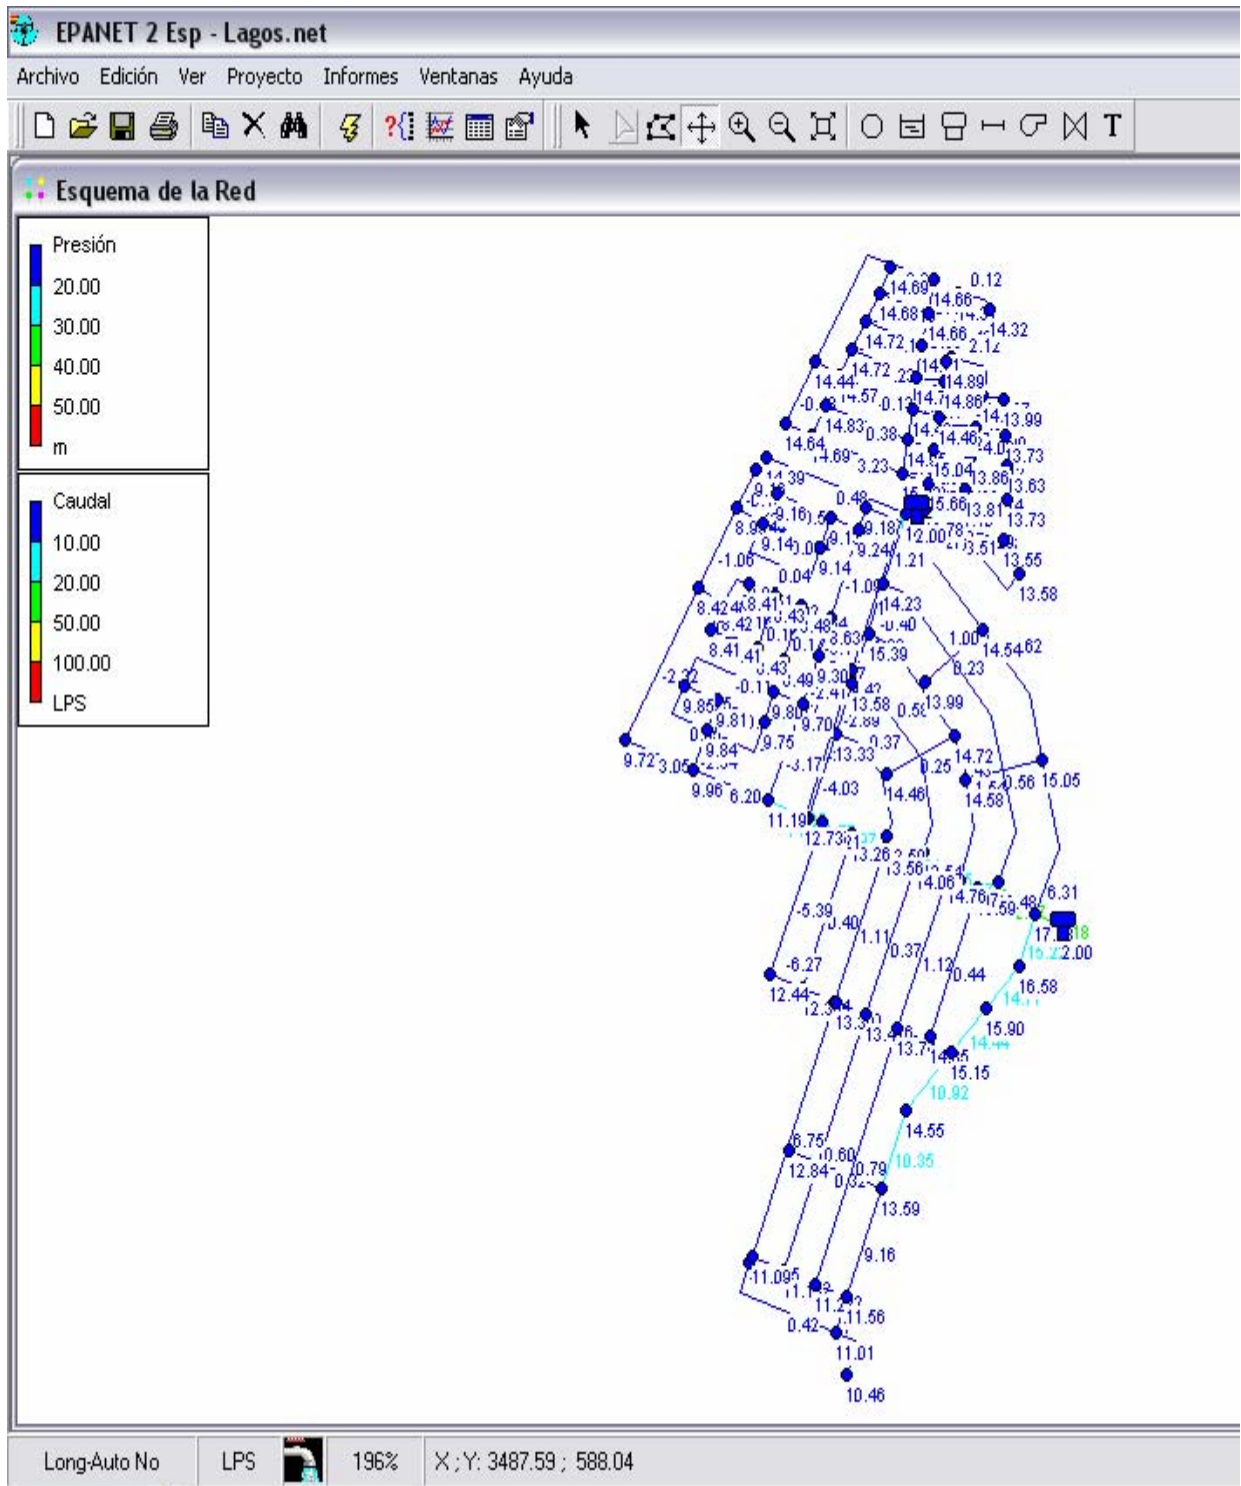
EPANET 2 Esp - Lagos.net

Archivo Edición Ver Proyecto Informes Ventanas Ayuda

Esquema de la Red

Presión
20.00
30.00
40.00
50.00
m

Caudal
10.00
20.00
50.00
100.00
LPS

0.12
14.69
14.66
14.68
14.32
14.66
14.72
2.12
14.72
14.89
14.44
14.57
14.86
14.83
13.99
14.64
14.69
3.23
13.73
15.04
13.86
13.63
9.16
0.48
15.66
13.81
13.73
9.14
9.18
12.00
8.9
13.51
9.24
13.55
-1.06
1.21
0.04
9.14
13.58
-1.09
8.42
8.41
14.23
8.42
-0.40
8.63
1.00
8.41
15.39
14.54
0.43
0.23
9.30
-2.2
-0.11
13.58
13.99
9.85
9.81
9.80
9.70
-2.89
9.75
9.84
0.37
13.33
14.72
9.72
3.05
-3.17
0.25
0.56
15.05
-4.03
9.96
6.20
14.46
14.58
11.19
12.73
13.26
13.56
14.06
14.76
6.31
-5.39
17
2.00
1.11
0.37
-6.27
1.12
0.44
16.58
12.44
15.90
13.7
15.15
10.92
14.55
6.75
10.60
12.84
0.79
10.35
13.59
9.16
-11.09
11.2
0.42
11.56
11.01
10.46

Long-Auto No
LPS
196%
X ; Y: 3487.59 ; 588.04